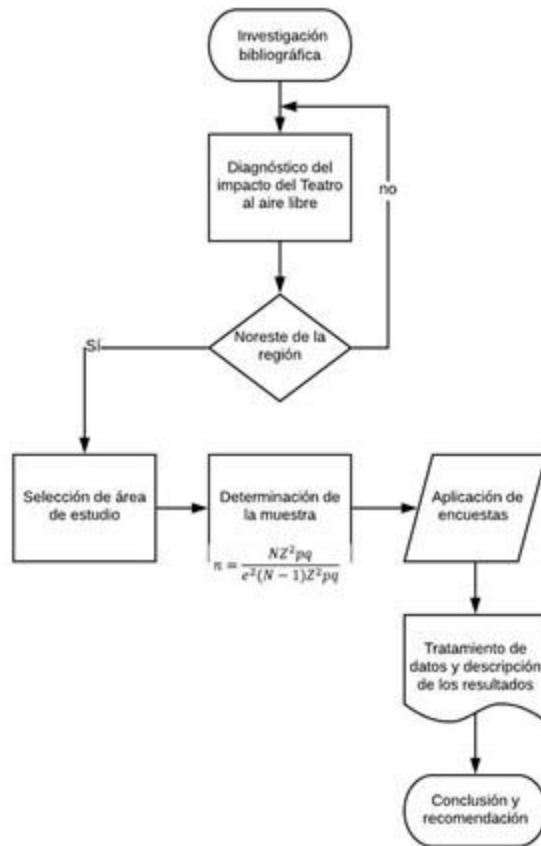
Investigación bibliográfica

Diagnóstico del impacto del Teatro al aire libre

no

Noreste de la región

Sí

Selección de área de estudio

Determinación de la muestra

$n = \frac{NZ^2pq}{e^2(N-1)Z^2pq}$

Aplicación de encuestas

Tratamiento de datos y descripción de los resultados

Conclusión y recomendación